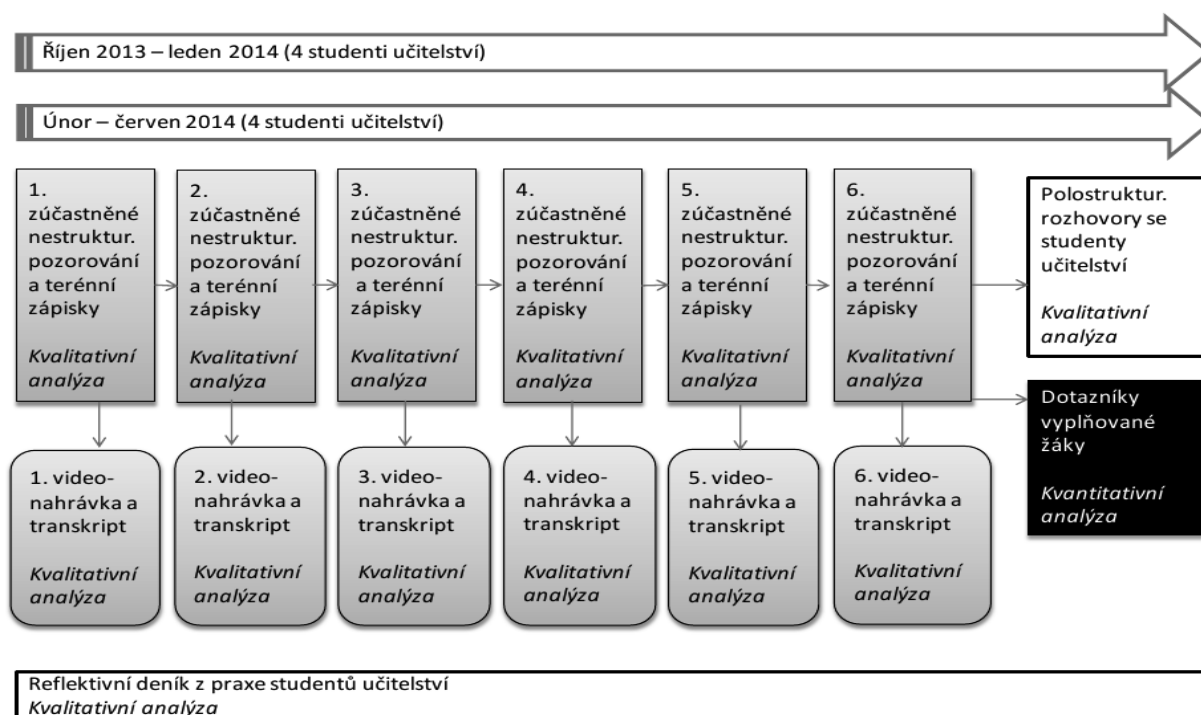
Říjen 2013 – leden 2014 (4 studenti učitelství)

Únor – červen 2014 (4 studenti učitelství)

1. zúčastněné nestruktur. pozorování a terénní zápisky

*Kvalitativní analýza*

2. zúčastněné nestruktur. pozorování a terénní zápisky

*Kvalitativní analýza*

3. zúčastněné nestruktur. pozorování a terénní zápisky

*Kvalitativní analýza*

4. zúčastněné nestruktur. pozorování a terénní zápisky

*Kvalitativní analýza*

5. zúčastněné nestruktur. pozorování a terénní zápisky

*Kvalitativní analýza*

6. zúčastněné nestruktur. pozorování a terénní zápisky

*Kvalitativní analýza*

Polostruktur. rozhovory se studenty učitelství

*Kvalitativní analýza*

Dotazníky vyplňované žáky

*Kvantitativní analýza*

1. videonahrávka a transkript

*Kvalitativní analýza*

2. videonahrávka a transkript

*Kvalitativní analýza*

3. videonahrávka a transkript

*Kvalitativní analýza*

4. videonahrávka a transkript

*Kvalitativní analýza*

5. videonahrávka a transkript

*Kvalitativní analýza*

6. videonahrávka a transkript

*Kvalitativní analýza*

Reflektivní deník z praxe studentů učitelství
*Kvalitativní analýza*